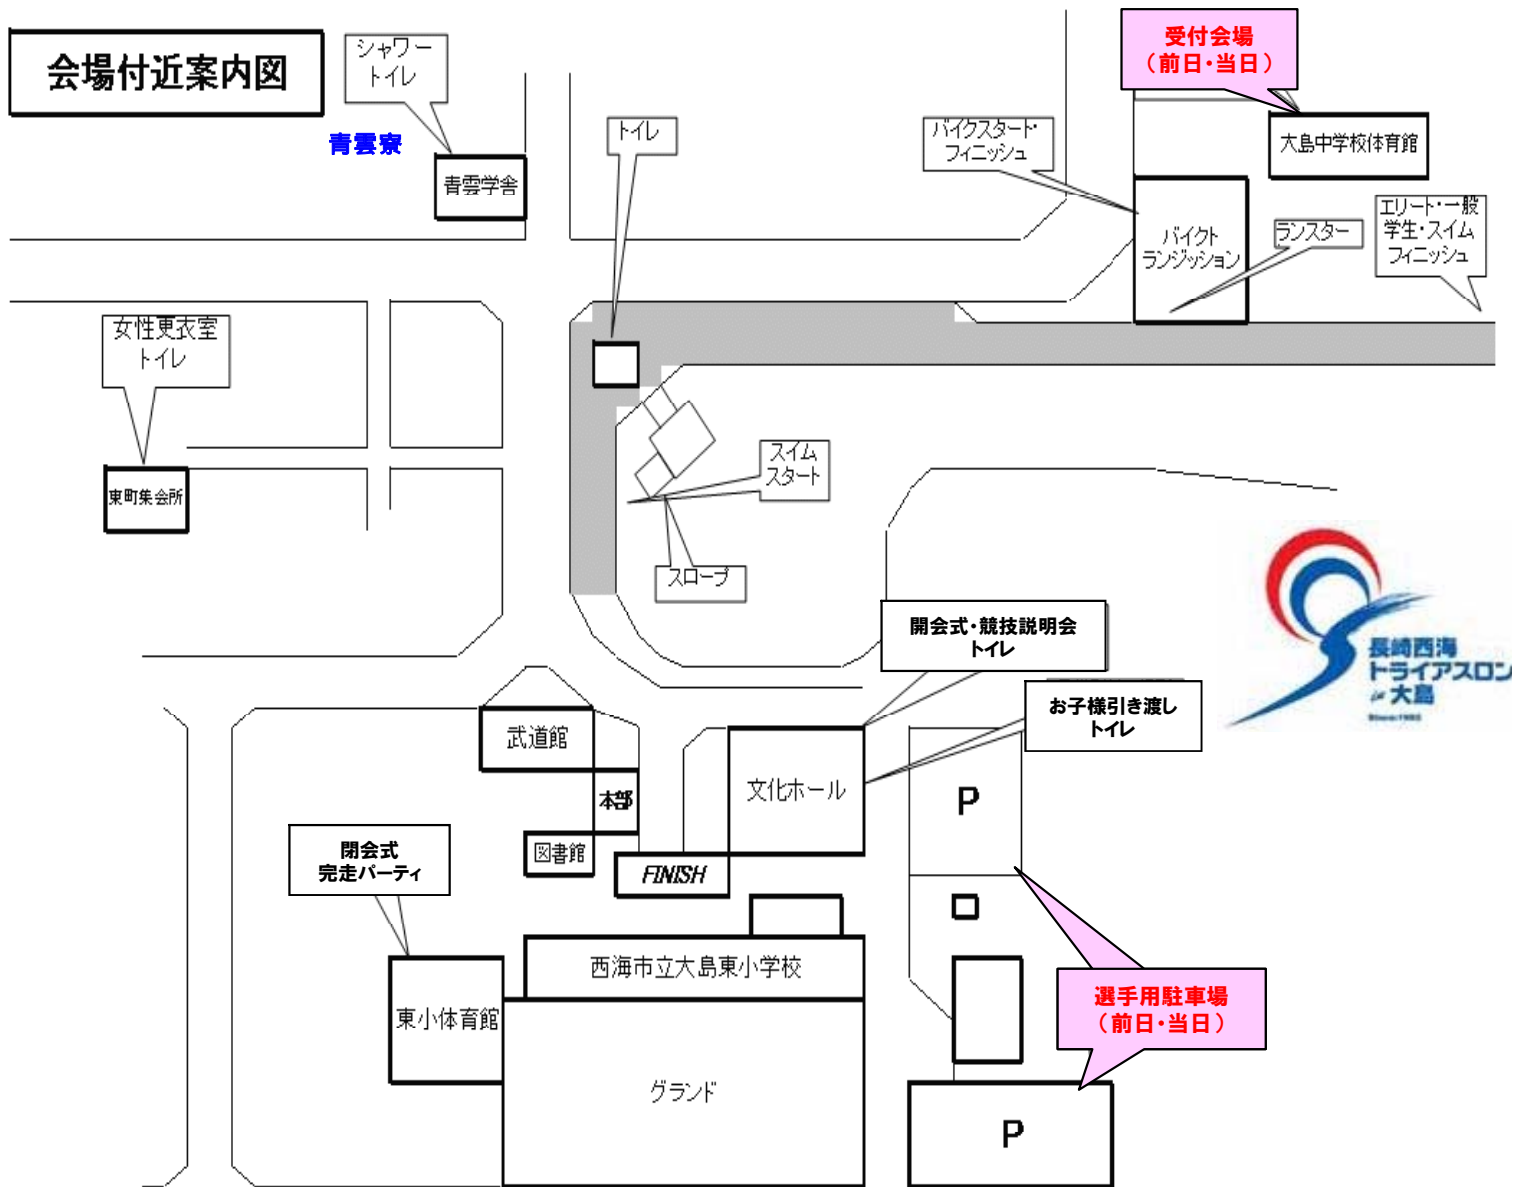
会場付近案内図

シャワー
トイレ

青雲寮

青雲学舎

トイレ

バイクスタート・
フィニッシュ

受付会場
（前日・当日）

大島中学校体育館

バイクト
ランジッション

ランスター

エリート・一般
学生・スイム
フィニッシュ

女性更衣室
トイレ

東町集会所

スイム
スタート

スロープ

長崎西海
トライアスロン
in 大島

開会式・競技説明会
トイレ

お子様引き渡し
トイレ

武道館

本部

図書館

文化ホール

P

FINISH

閉会式
完走パーティ

西海市立大島東小学校

東小体育館

グランド

選手用駐車場
（前日・当日）

P